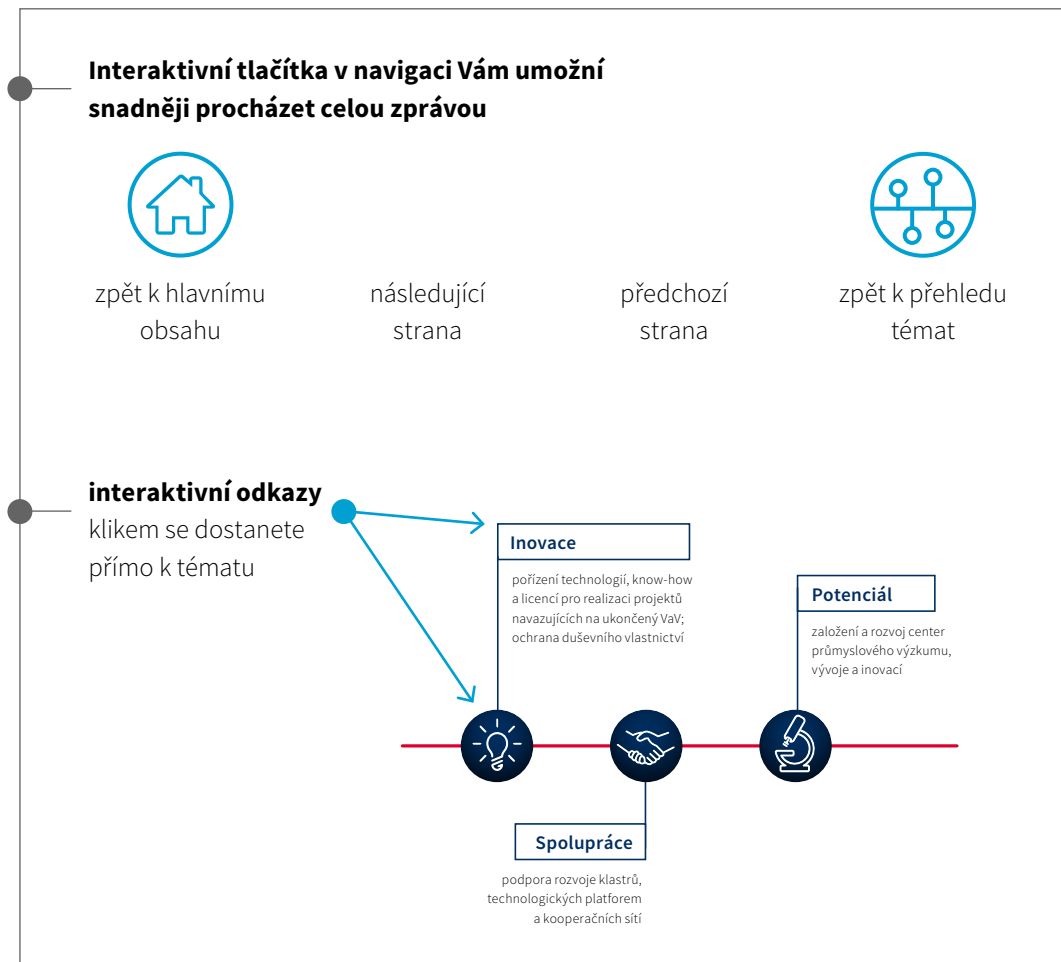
**Interaktivní tlačítka v navigaci Vám umožní snadněji procházet celou zprávou**

zpět k hlavnímu obsahu

následující strana

předchozí strana

zpět k přehledu témat

**interaktivní odkazy**
klikem se dostanete přímo k tématu

**Inovace**

pořízení technologií, know-how a licencí pro realizaci projektů navazujících na ukončený VaV; ochrana duševního vlastnictví

**Potenciál**

založení a rozvoj center průmyslového výzkumu, vývoje a inovací

**Spolupráce**

podpora rozvoje klastrů, technologických platforem a kooperačních sítí